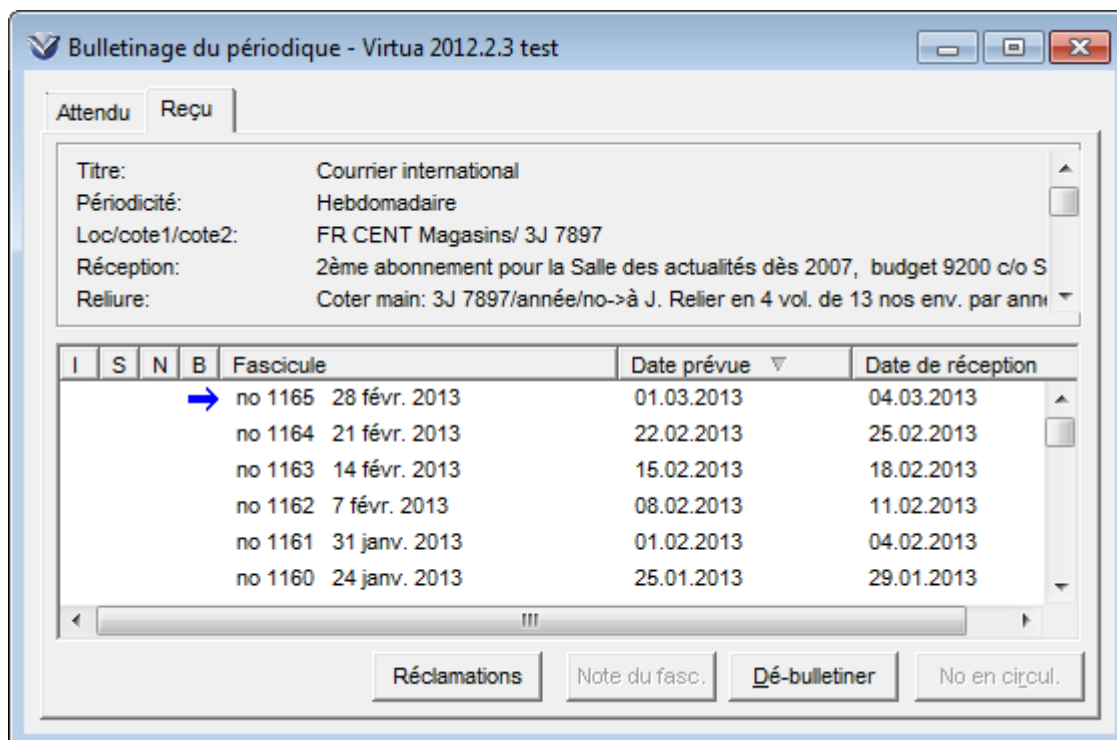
Bulletinage du périodique - Virtua 2012.2.3 test

Attendu | Reçu

Titre: Courrier international
Périodicité: Hebdomadaire
Loc/cote1/cote2: FR CENT Magasins/ 3J 7897
Réception: 2ème abonnement pour la Salle des actualités dès 2007, budget 9200 c/o S
Reliure: Coter main: 3J 7897/année/no->à J. Relier en 4 vol. de 13 nos env. par ann

| I | S | N | B | Fascicule | Date prévue | Date de réception |
|---|---|---|---|---|---|---|
| | | | → | no 1165 28 févr. 2013 | 01.03.2013 | 04.03.2013 |
| | | | | no 1164 21 févr. 2013 | 22.02.2013 | 25.02.2013 |
| | | | | no 1163 14 févr. 2013 | 15.02.2013 | 18.02.2013 |
| | | | | no 1162 7 févr. 2013 | 08.02.2013 | 11.02.2013 |
| | | | | no 1161 31 janv. 2013 | 01.02.2013 | 04.02.2013 |
| | | | | no 1160 24 janv. 2013 | 25.01.2013 | 29.01.2013 |

Réclamations | Note du fasc. | Dé-bulletiner | No en circul.